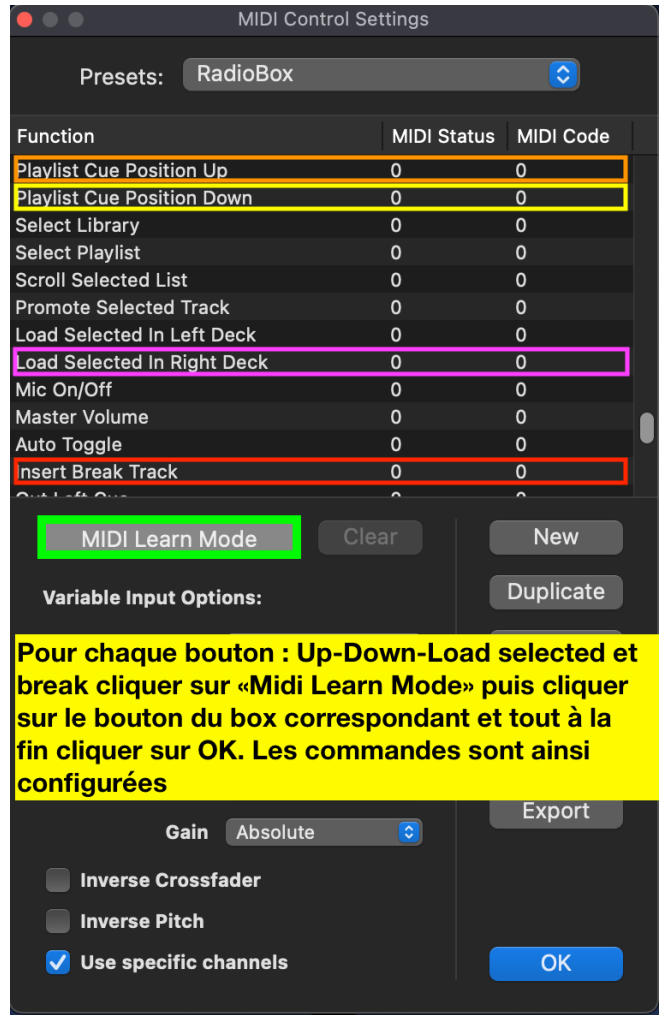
MIDI Control Settings

Presets: RadioBox

| Function | MIDI Status | MIDI Code |
|---|---|---|
| Playlist Cue Position Up | 0 | 0 |
| Playlist Cue Position Down | 0 | 0 |
| Select Library | 0 | 0 |
| Select Playlist | 0 | 0 |
| Scroll Selected List | 0 | 0 |
| Promote Selected Track | 0 | 0 |
| Load Selected In Left Deck | 0 | 0 |
| Load Selected In Right Deck | 0 | 0 |
| Mic On/Off | 0 | 0 |
| Master Volume | 0 | 0 |
| Auto Toggle | 0 | 0 |
| Insert Break Track | 0 | 0 |
| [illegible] | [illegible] | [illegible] |

MIDI Learn Mode

Clear

New

Duplicate

Variable Input Options:

Pour chaque bouton : Up-Down-Load selected et break cliquer sur «Midi Learn Mode» puis cliquer sur le bouton du box correspondant et tout à la fin cliquer sur OK. Les commandes sont ainsi configurées

Export

Gain Absolute

Inverse Crossfader

Inverse Pitch

Use specific channels

OK